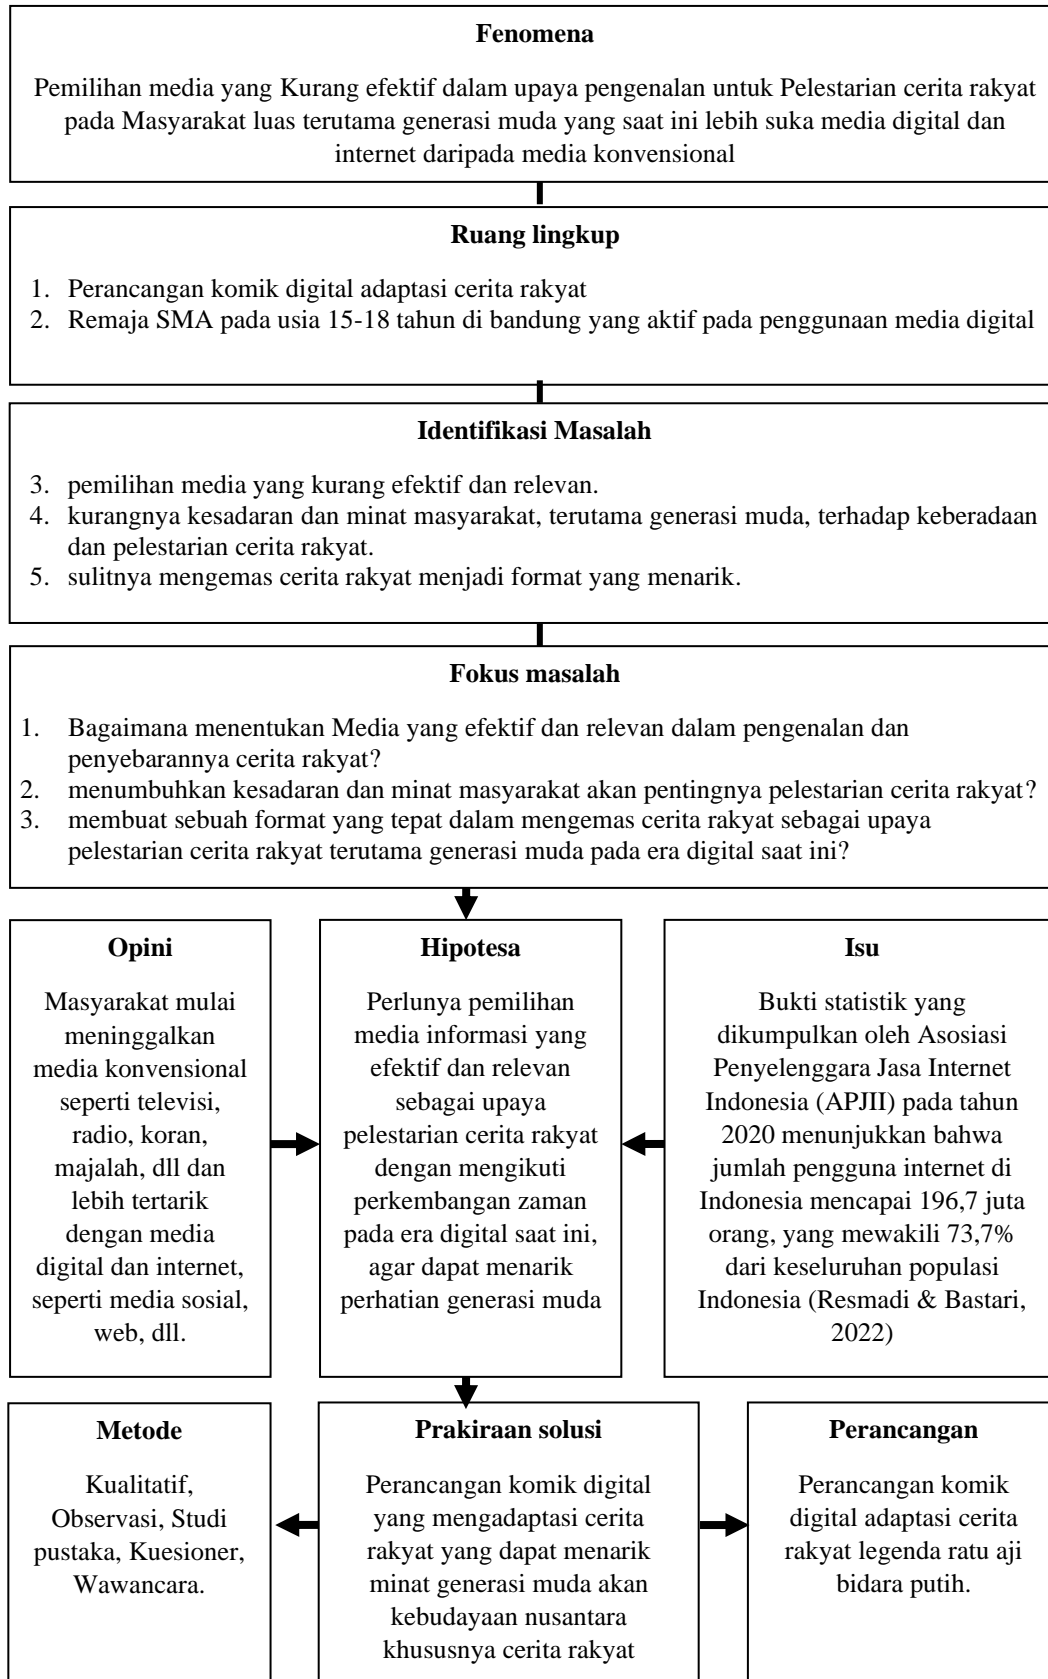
**Fenomena**

Pemilihan media yang Kurang efektif dalam upaya pengenalan untuk Pelestarian cerita rakyat pada Masyarakat luas terutama generasi muda yang saat ini lebih suka media digital dan internet daripada media konvensional

**Ruang lingkup**

1. Perancangan komik digital adaptasi cerita rakyat
2. Remaja SMA pada usia 15-18 tahun di bandung yang aktif pada penggunaan media digital

**Identifikasi Masalah**

3. pemilihan media yang kurang efektif dan relevan.
4. kurangnya kesadaran dan minat masyarakat, terutama generasi muda, terhadap keberadaan dan pelestarian cerita rakyat.
5. sulitnya mengemas cerita rakyat menjadi format yang menarik.

**Fokus masalah**

1. Bagaimana menentukan Media yang efektif dan relevan dalam pengenalan dan penyebarannya cerita rakyat?
2. menumbuhkan kesadaran dan minat masyarakat akan pentingnya pelestarian cerita rakyat?
3. membuat sebuah format yang tepat dalam mengemas cerita rakyat sebagai upaya pelestarian cerita rakyat terutama generasi muda pada era digital saat ini?

**Opini**

Masyarakat mulai meninggalkan media konvensional seperti televisi, radio, koran, majalah, dll dan lebih tertarik dengan media digital dan internet, seperti media sosial, web, dll.

**Hipotesa**

Perlunya pemilihan media informasi yang efektif dan relevan sebagai upaya pelestarian cerita rakyat dengan mengikuti perkembangan zaman pada era digital saat ini, agar dapat menarik perhatian generasi muda

**Isu**

Bukti statistik yang dikumpulkan oleh Asosiasi Penyelenggara Jasa Internet Indonesia (APJII) pada tahun 2020 menunjukkan bahwa jumlah pengguna internet di Indonesia mencapai 196,7 juta orang, yang mewakili 73,7% dari keseluruhan populasi Indonesia (Resmadi & Bastari, 2022)

**Metode**

Kualitatif, Observasi, Studi pustaka, Kuesioner, Wawancara.

**Prakiraan solusi**

Perancangan komik digital yang mengadaptasi cerita rakyat yang dapat menarik minat generasi muda akan kebudayaan nusantara khususnya cerita rakyat

**Perancangan**

Perancangan komik digital adaptasi cerita rakyat legenda ratu aji bidara putih.